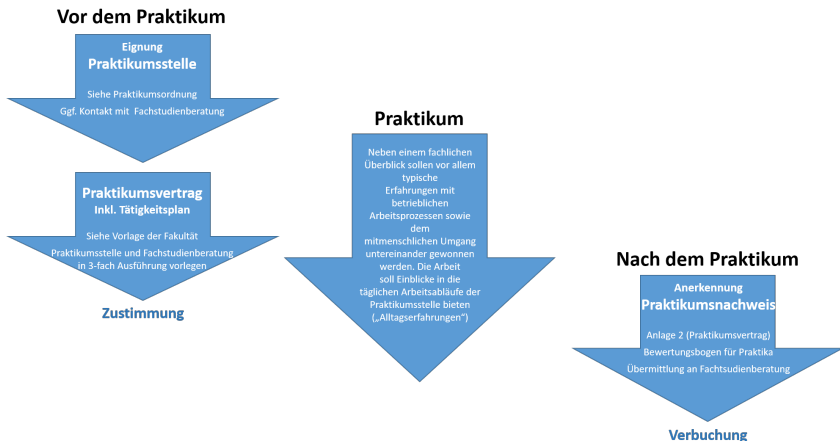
Vor dem Praktikum

Eignung
Praktikumsstelle

Siehe Praktikumsordnung
Ggf. Kontakt mit Fachstudienberatung

Praktikumsvertrag
Inkl. Tätigkeitsplan

Siehe Vorlage der Fakultät
Praktikumsstelle und Fachstudienberatung in 3-fach Ausführung vorlegen

Zustimmung

Praktikum

Neben einem fachlichen Überblick sollen vor allem typische Erfahrungen mit betrieblichen Arbeitsprozessen sowie dem mitmenschlichen Umgang untereinander gewonnen werden. Die Arbeit soll Einblicke in die täglichen Arbeitsabläufe der Praktikumsstelle bieten („Alltagserfahrungen")

Nach dem Praktikum

Anerkennung
Praktikumsnachweis

Anlage 2 (Praktikumsvertrag)
Bewertungsbogen für Praktika
Übermittlung an Fachstudienberatung

Verbuchung